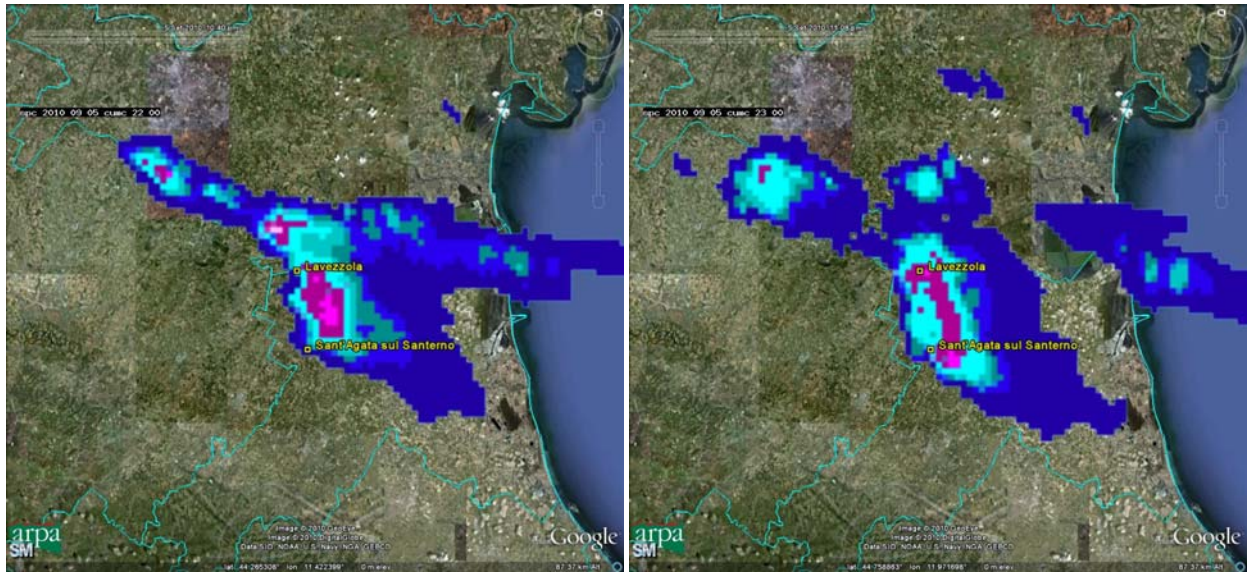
spc 2010 09 05 cumc 22 00

Lavezzola

Sant'Agata sul Santerno

arpa SIM

Image © 2010 GeoEye
Image © 2010 DigitalGlobe
Data SIO, NOAA, U.S. Navy, NGA, GEBCO

Google

lat 44.265308° lon 11.422389° 0 m elev 87.57 km Alt

spc 2010 09 05 cumc 23 00

Lavezzola

Sant'Agata sul Santerno

arpa SIM

Image © 2010 GeoEye
Image © 2010 DigitalGlobe
Data SIO, NOAA, U.S. Navy, NGA, GEBCO

Google

lat 44.756863° lon 11.971698° 0 m elev 87.57 km Alt